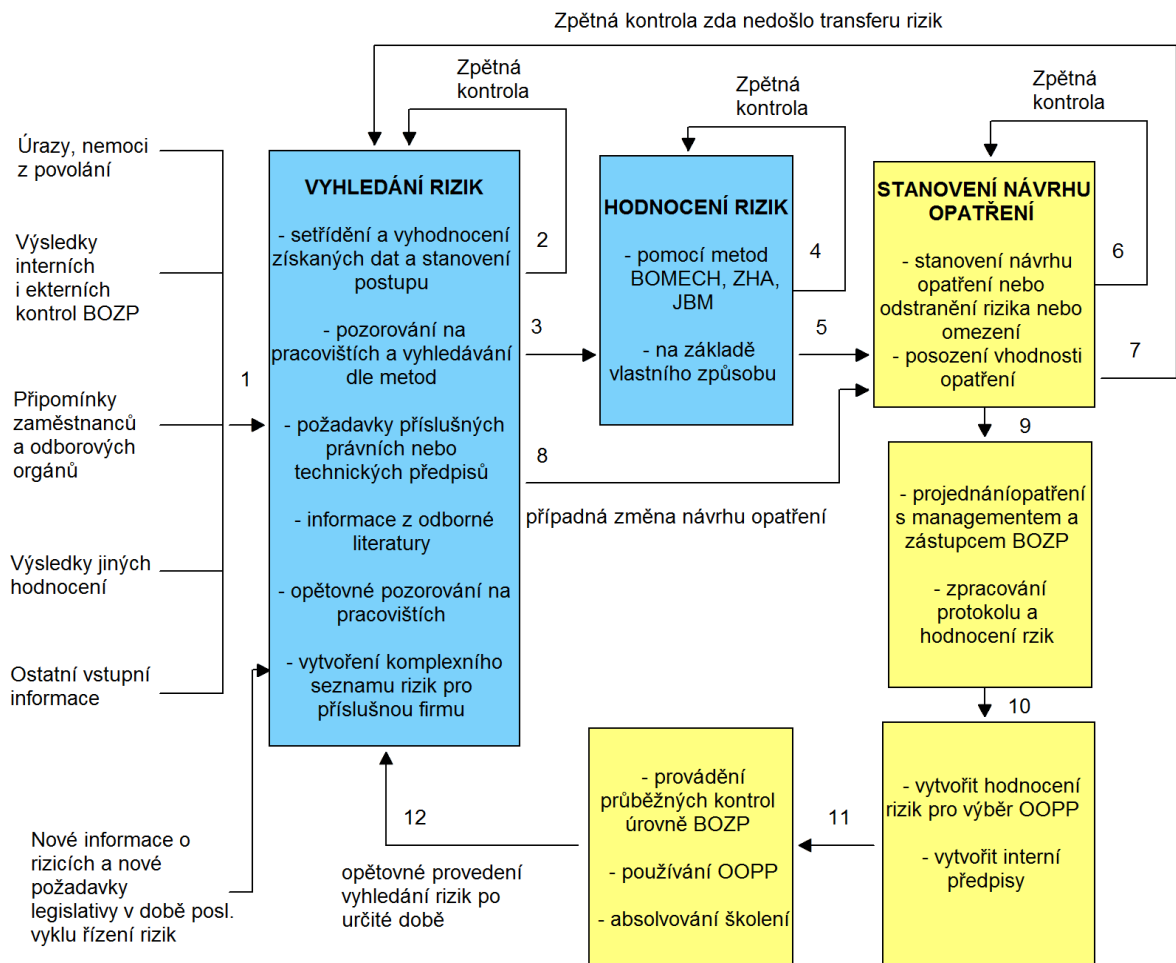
Zpětná kontrola zda nedošlo transferu rizik

Zpětná kontrola

Zpětná kontrola

Zpětná kontrola

Úrazy, nemoci z povolání

Výsledky interních i ekterních kontrol BOZP

Připomínky zaměstnanců a odborových orgánů

Výsledky jiných hodnocení

Ostatní vstupní informace

1

VYHLEDÁNÍ RIZIK

- setřídění a vyhodnocení získaných dat a stanovení postupu

- pozorování na pracovištích a vyhledávání dle metod

- požadavky příslušných právních nebo technických předpisů

- informace z odborné literatury

- opětovné pozorování na pracovištích

- vytvoření komplexního seznamu rizik pro příslušnou firmu

2

3

8

případná změna návrhu opatření

HODNOCENÍ RIZIK

- pomocí metod BOMECH, ZHA, JBM

- na základě vlastního způsobu

4

5

STANOVENÍ NÁVRHU OPATŘENÍ

- stanovení návrhu opatření nebo odstranění rizika nebo omezení

- posození vhodnosti opatření

6

7

9

- projednáníopatření s managementem a zástupcem BOZP

- zpracování protokolu a hodnocení rzik

10

- vytvořit hodnocení rizik pro výběr OOPP

- vytvořit interní předpisy

11

- provádění průběžných kontrol úrovně BOZP

- používání OOPP

- absolvování školení

12

opětovné provedení vyhledání rizik po určité době

Nové informace o rizicích a nové požadavky legislativy v době posl. vyklu řízení rizik